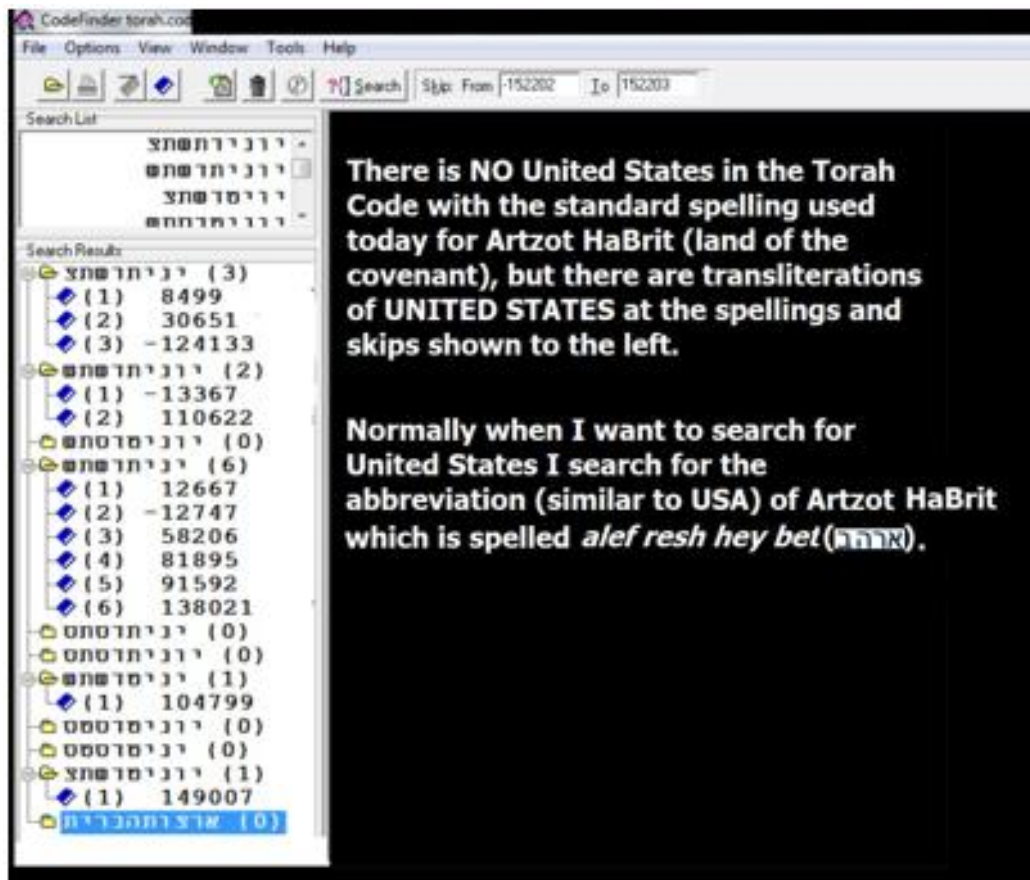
CodeFinder torah.cod

File Options View Window Tools Help

Search Skip: From -152202 To 152203

Search List

יוניתדסתצ
יוניתדסתס
יוניסדסתצ
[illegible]

Search Results

יוניתדסתצ (3)
(1) 8499
(2) 30651
(3) -124133
יוניתדסתס (2)
(1) -13367
(2) 110622
יוניסדסתס (0)
יוניתדסתס (6)
(1) 12667
(2) -12747
(3) 58206
(4) 81895
(5) 91592
(6) 138021
יוניתדסתט (0)
יוניתדסתט (0)
יוניסדסתס (1)
(1) 104799
יוניסדסטט (0)
יוניסדסטט (0)
יוניסדסתצ (1)
(1) 149007
ארצותהברית (0)

There is NO United States in the Torah Code with the standard spelling used today for Artzot HaBrit (land of the covenant), but there are transliterations of UNITED STATES at the spellings and skips shown to the left.

Normally when I want to search for United States I search for the abbreviation (similar to USA) of Artzot HaBrit which is spelled alef resh hey bet (ארהב).